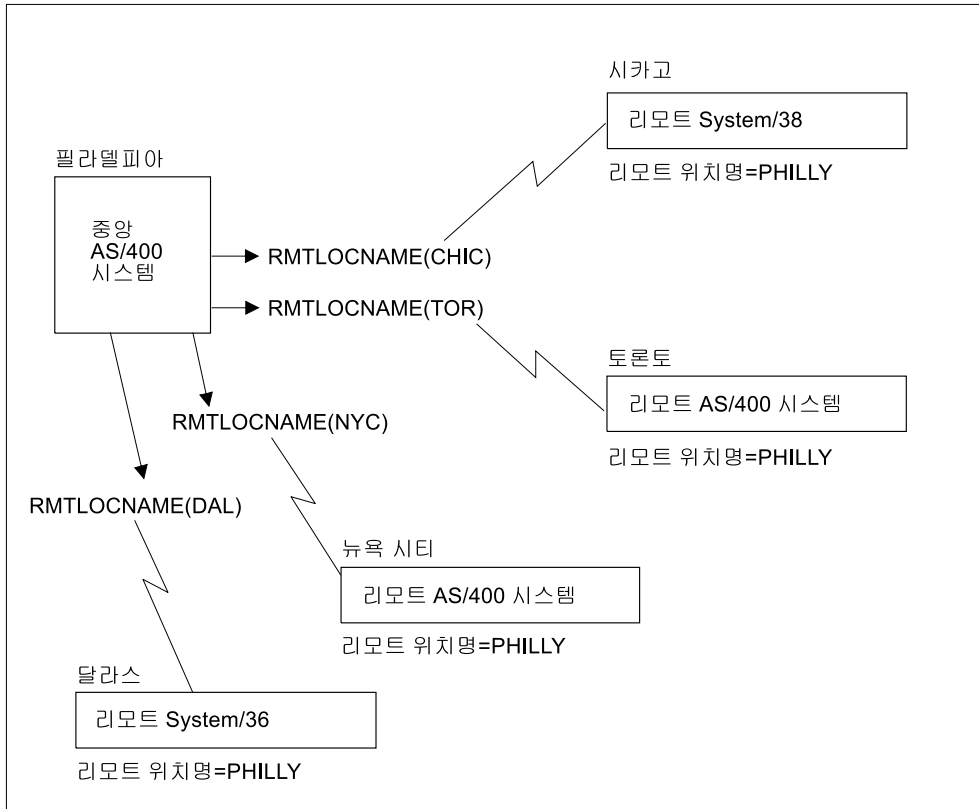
시카고

리모트 System/38

리모트 위치명=PHILLY

필라델피아

중앙
AS/400
시스템

RMTLOCNAME(CHIC)

RMTLOCNAME(TOR)

토론토

리모트 AS/400 시스템

리모트 위치명=PHILLY

RMTLOCNAME(NYC)

RMTLOCNAME(DAL)

뉴욕 시티

리모트 AS/400 시스템

리모트 위치명=PHILLY

달라스

리모트 System/36

리모트 위치명=PHILLY